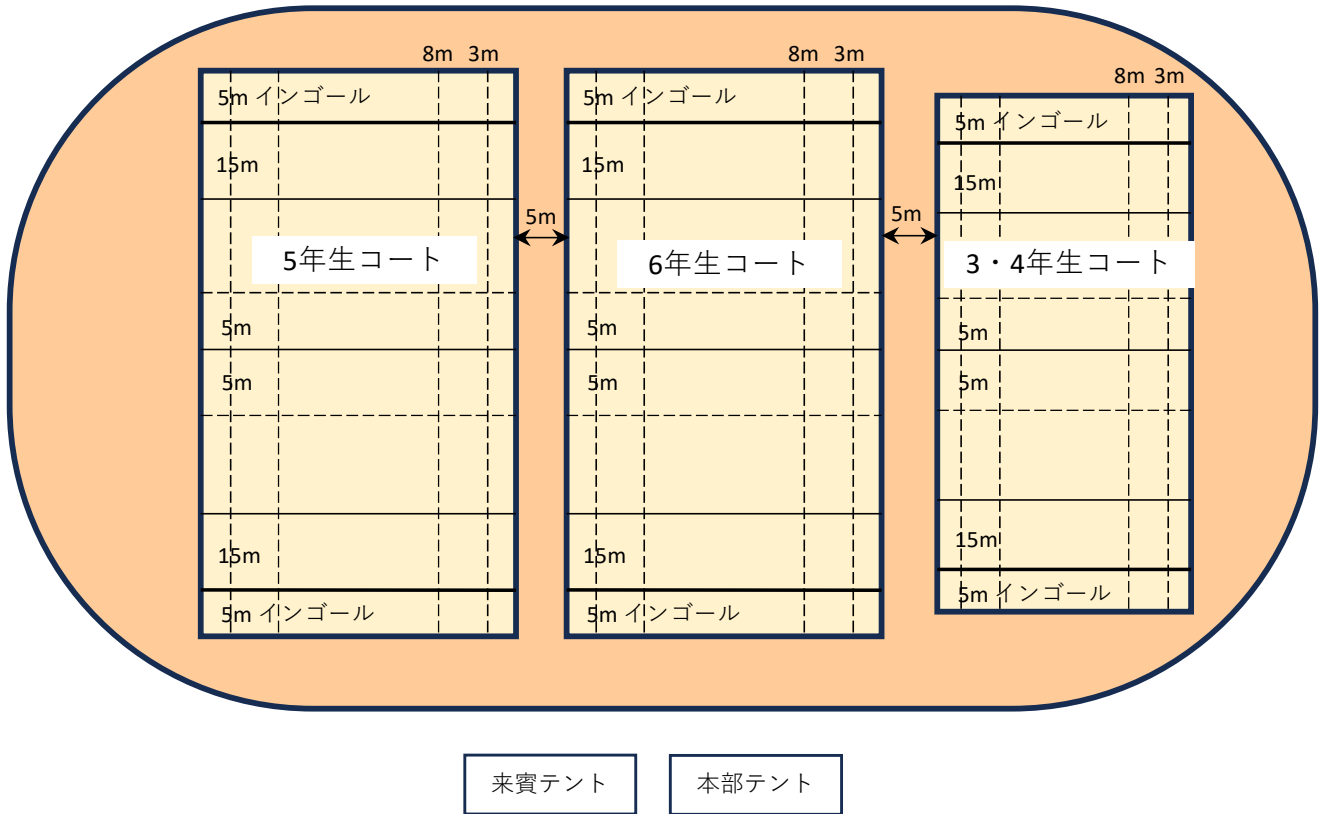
8m 3m
5m インゴール
15m
5年生コート
5m
5m
15m
5m インゴール

5m

8m 3m
5m インゴール
15m
6年生コート
5m
5m
15m
5m インゴール

5m

8m 3m
5m インゴール
15m
3・4年生コート
5m
5m
15m
5m インゴール

来賓テント
本部テント